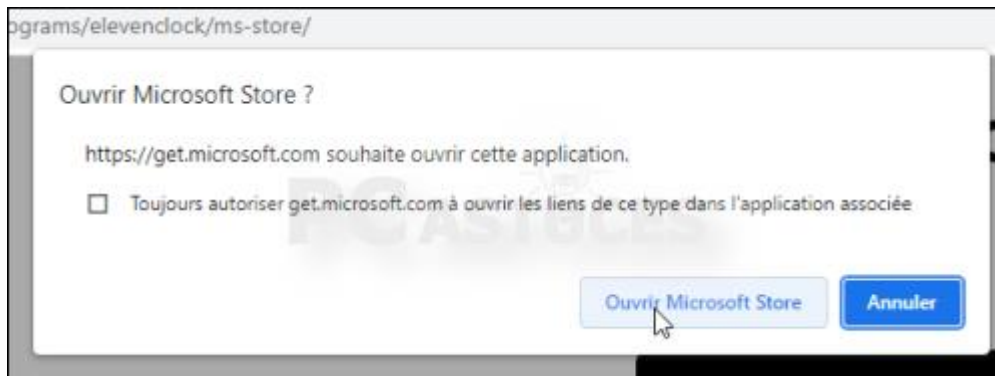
ograms/elevenclock/ms-store/

Ouvrir Microsoft Store ?

https://get.microsoft.com souhaite ouvrir cette application.

Toujours autoriser get.microsoft.com à ouvrir les liens de ce type dans l'application associée

PC ASTUCES

Ouvrir Microsoft Store

Annuler